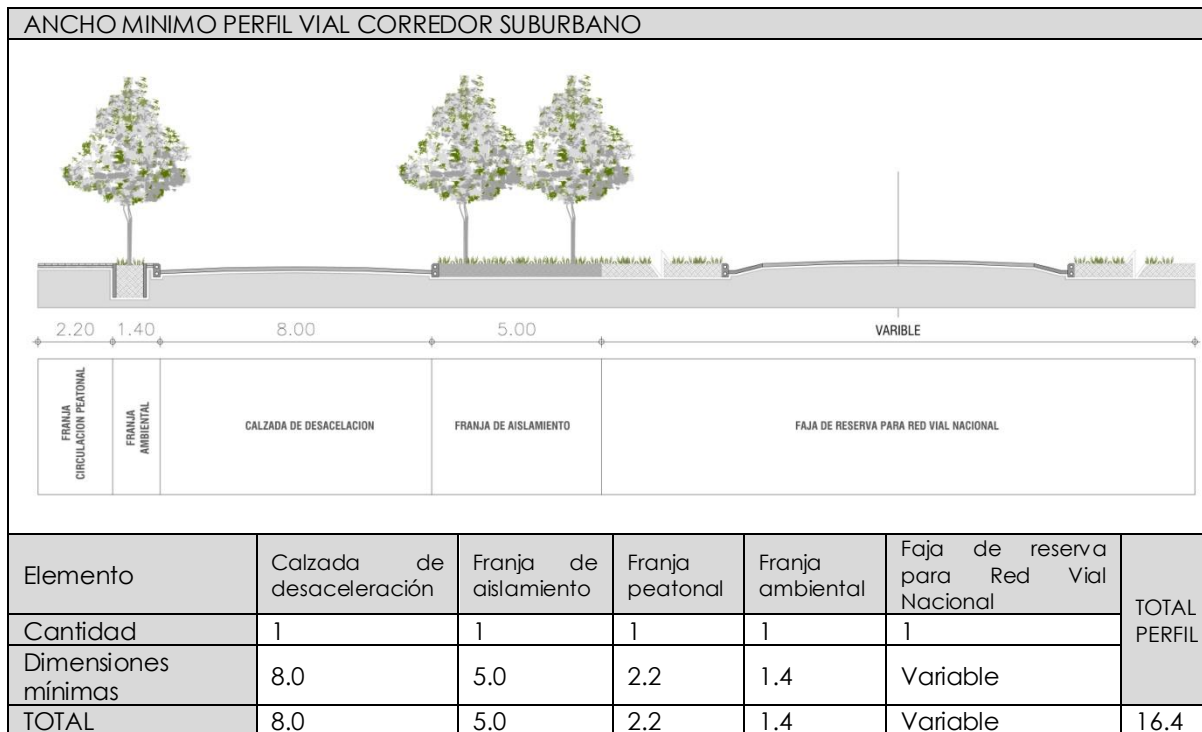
ANCHO MINIMO PERFIL VIAL CORREDOR SUBURBANO

2.20 1.40 8.00 5.00 VARIBLE

| FRANJA CIRCULACION PEATONAL | FRANJA AMBIENTAL | CALZADA DE DESACELACION | FRANJA DE AISLAMIENTO | FAJA DE RESERVA PARA RED VIAL NACIONAL |
|---|---|---|---|---|

| Elemento | Calzada de desaceleración | Franja de aislamiento | Franja peatonal | Franja ambiental | Faja de reserva para Red Vial Nacional | TOTAL PERFIL |
|---|---|---|---|---|---|---|
| Cantidad | 1 | 1 | 1 | 1 | 1 | |
| Dimensiones mínimas | 8.0 | 5.0 | 2.2 | 1.4 | Variable | |
| TOTAL | 8.0 | 5.0 | 2.2 | 1.4 | Variable | 16.4 |